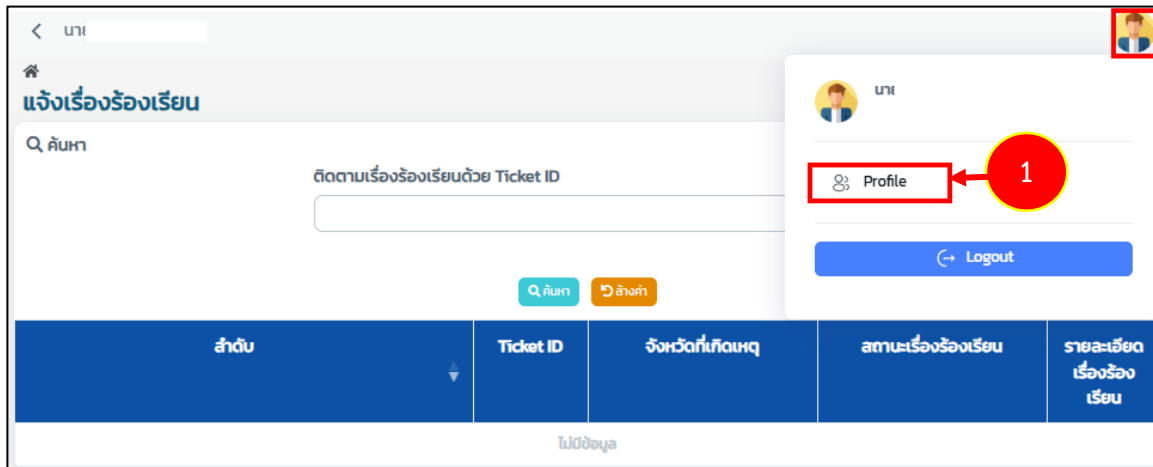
< นาย

แจ้งเรื่องร้องเรียน

ค้นหา

ติดตามเรื่องร้องเรียนด้วย Ticket ID

ค้นหา ล้างค่า

| ลำดับ | Ticket ID | จังหวัดที่เกิดเหตุ | สถานะเรื่องร้องเรียน | รายละเอียดเรื่องร้องเรียน |
|---|---|---|---|---|
| ไม่มีข้อมูล | | | | |

นาย

Profile

1

Logout